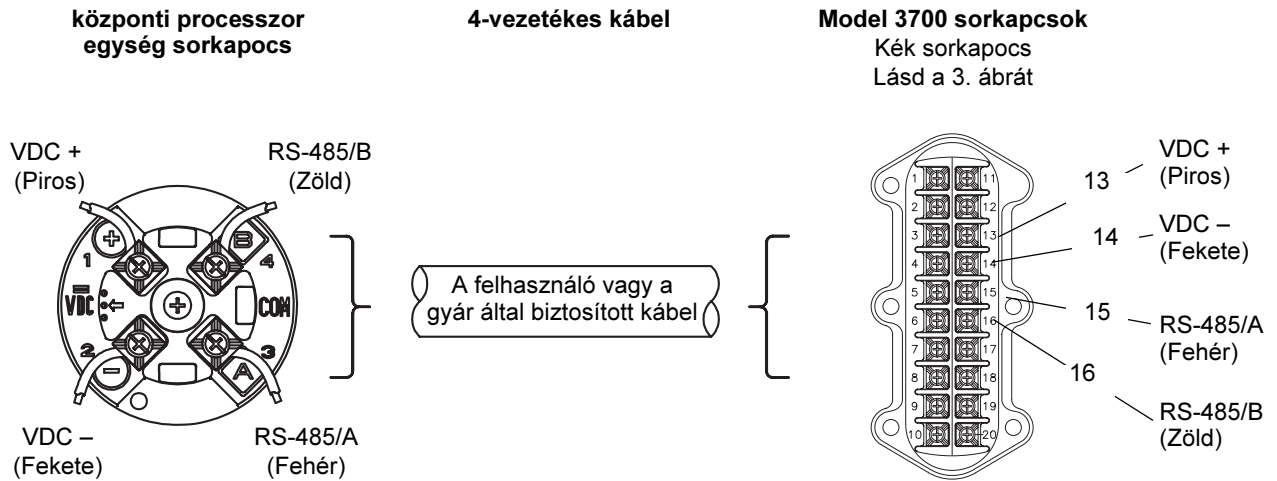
központi processzor egység sorkapocs

4-vezetékes kábel

Model 3700 sorkapcsok
Kék sorkapocs
Lásd a 3. ábrát

VDC +
(Piros)

RS-485/B
(Zöld)

1

4

VDC

COM

B

2

3

A

VDC –
(Fekete)

RS-485/A
(Fehér)

A felhasználó vagy a gyár által biztosított kábel

1 11
2 12
3 13
4 14
5 15
6 16
7 17
8 18
9 19
10 20

13

VDC +
(Piros)

14

VDC –
(Fekete)

15

RS-485/A
(Fehér)

16

RS-485/B
(Zöld)